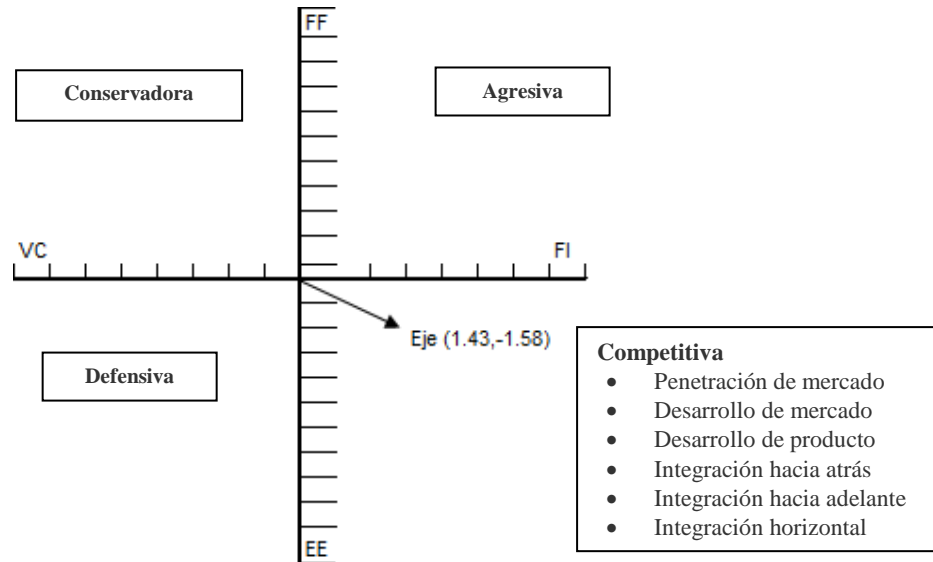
FF

Conservadora

Agresiva

VC

FI

Eje (1.43,-1.58)

Defensiva

**Competitiva**
- Penetración de mercado
- Desarrollo de mercado
- Desarrollo de producto
- Integración hacia atrás
- Integración hacia adelante
- Integración horizontal

EE